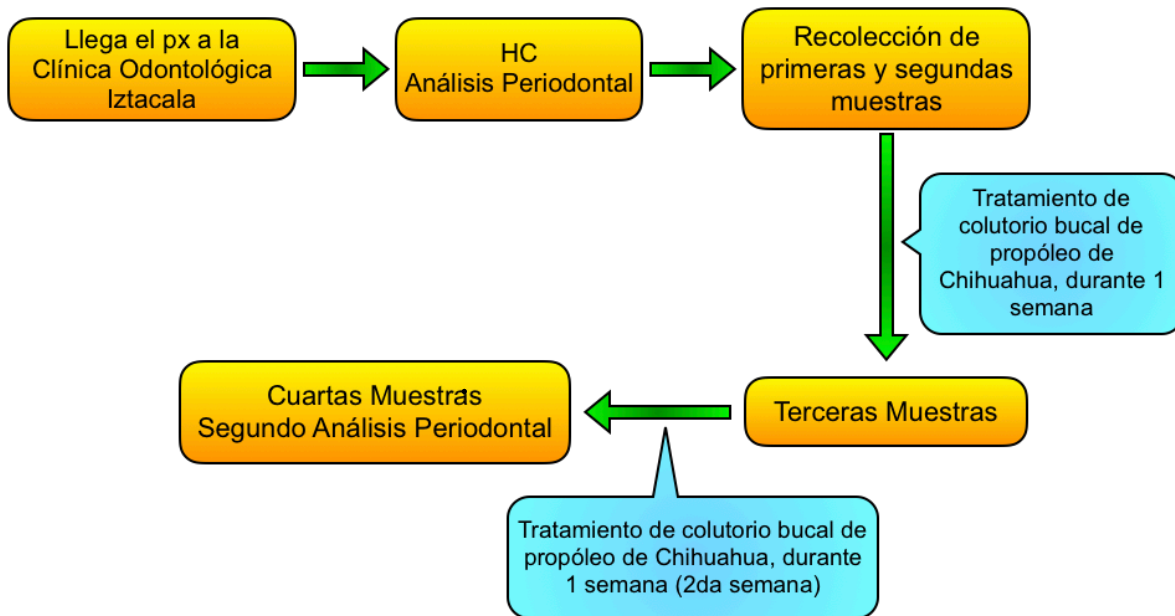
Llega el px a la Clínica Odontológica Iztacala

HC
Análisis Periodontal

Recolección de primeras y segundas muestras

Tratamiento de colutorio bucal de propóleo de Chihuahua, durante 1 semana

Terceras Muestras

Cuartas Muestras
Segundo Análisis Periodontal

Tratamiento de colutorio bucal de propóleo de Chihuahua, durante 1 semana (2da semana)